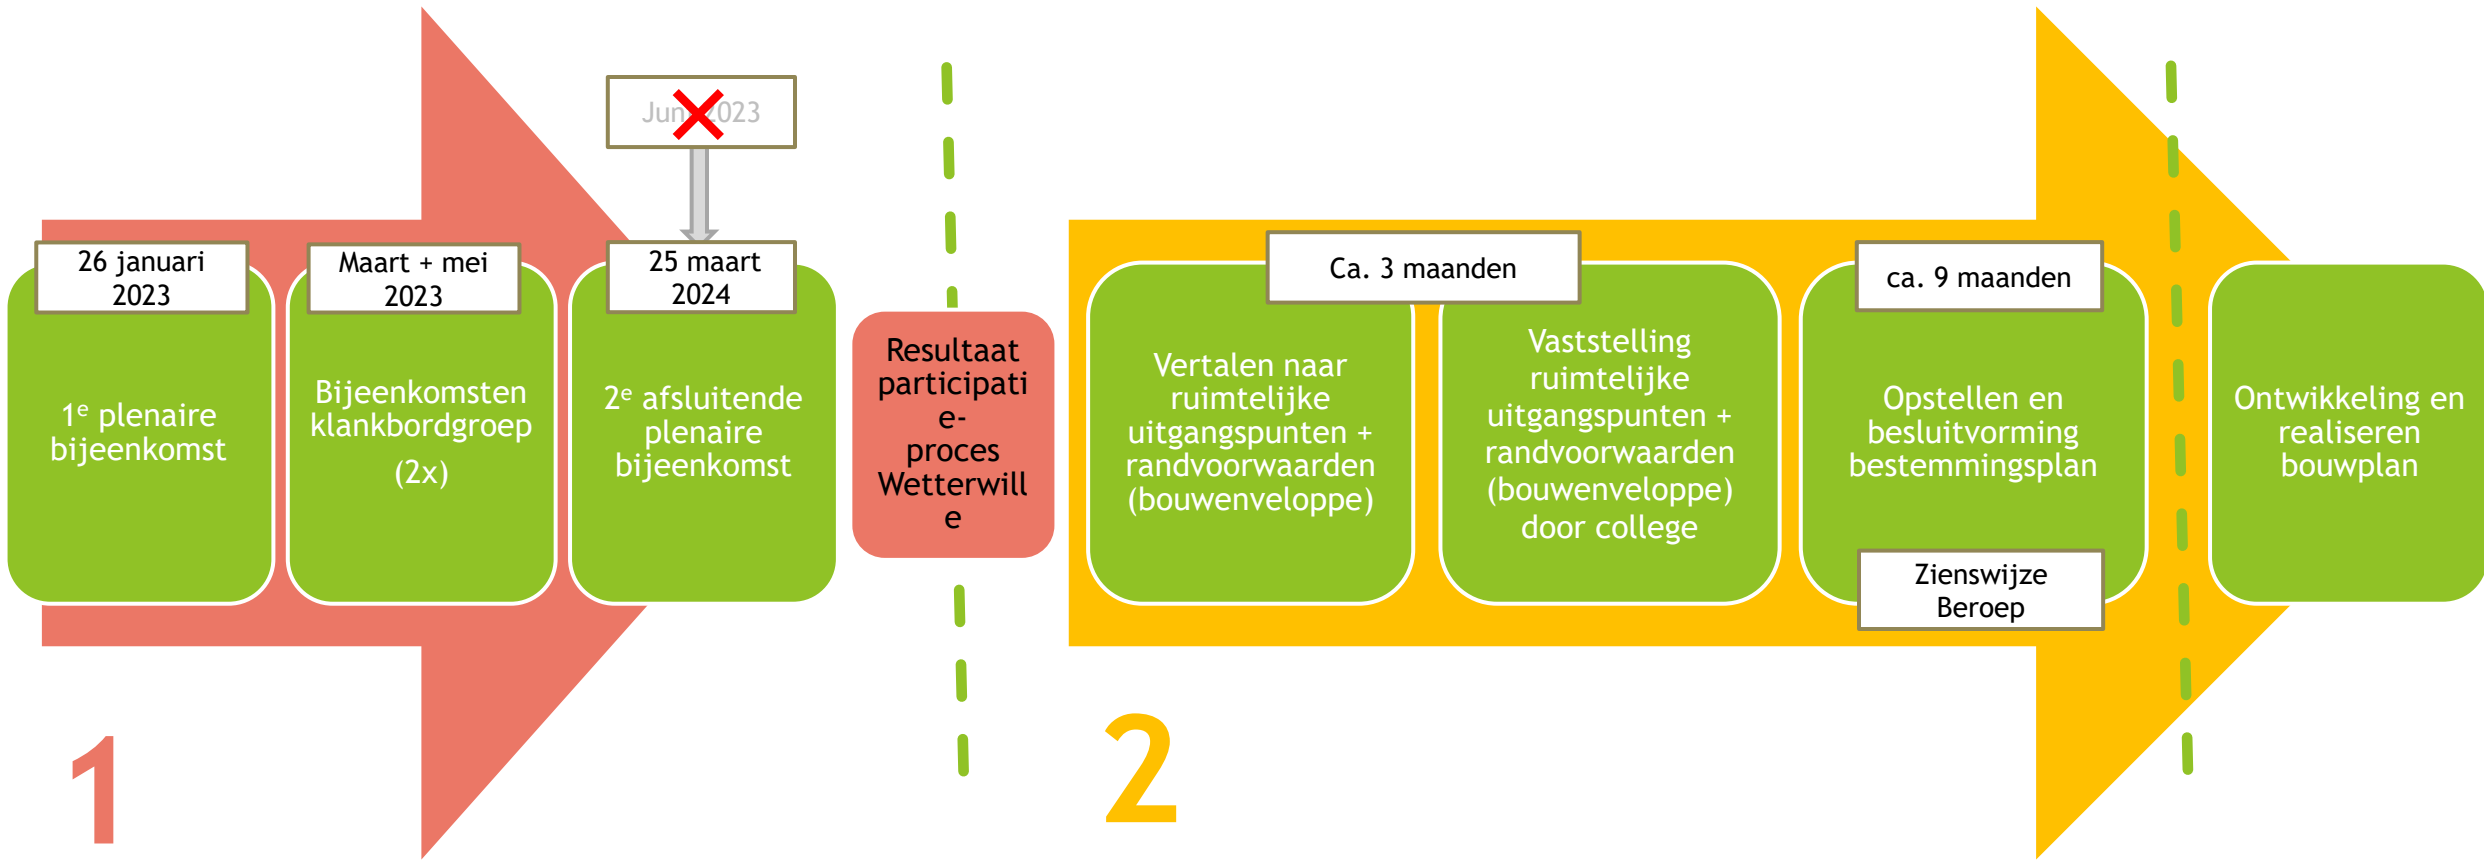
26 januari 2023

1$^e$ plenaire bijeenkomst

Maart + mei 2023

Bijeenkomsten klankbordgroep (2x)

Jun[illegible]023

25 maart 2024

2$^e$ afsluitende plenaire bijeenkomst

Resultaat participatie-proces Wetterwille

Ca. 3 maanden

Vertalen naar ruimtelijke uitgangspunten + randvoorwaarden (bouwenveloppe)

Vaststelling ruimtelijke uitgangspunten + randvoorwaarden (bouwenveloppe) door college

ca. 9 maanden

Opstellen en besluitvorming bestemmingsplan

Zienswijze Beroep

Ontwikkeling en realiseren bouwplan

1

2